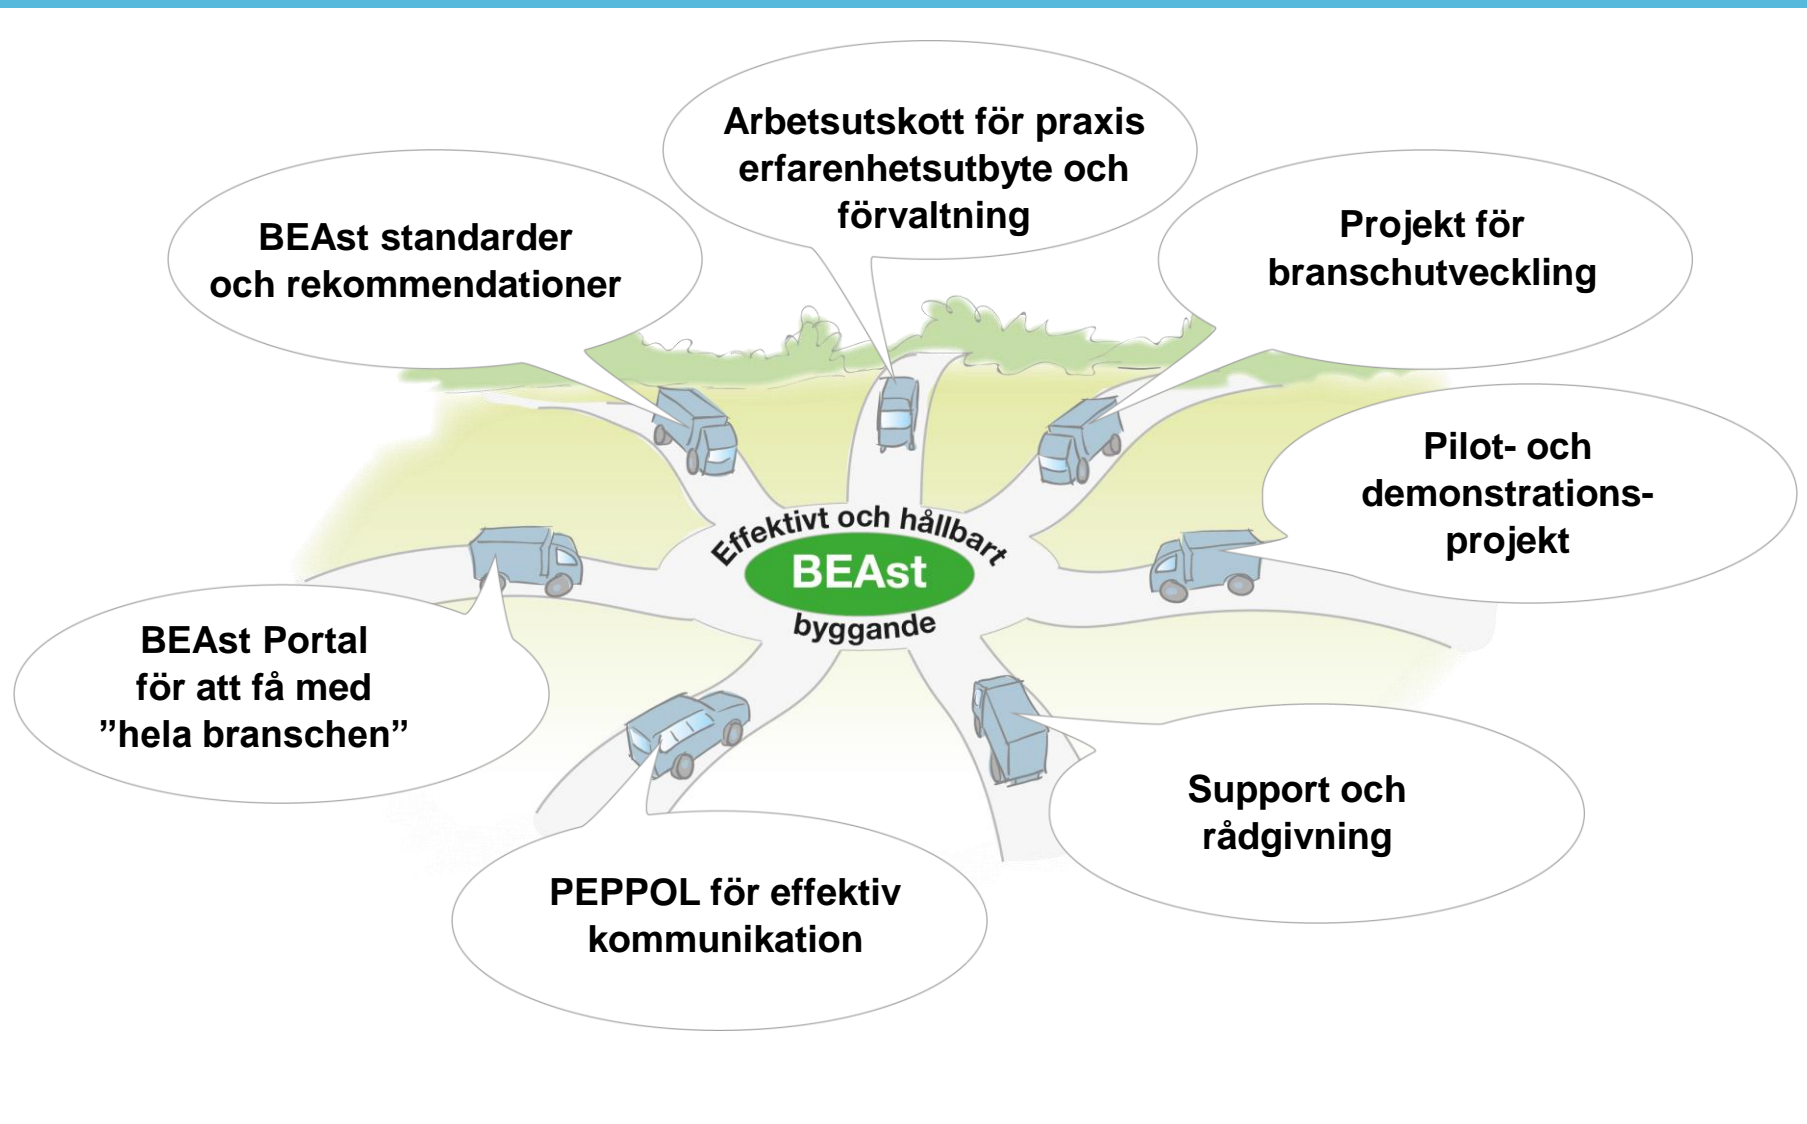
Arbetsutskott för praxis erfarenhetsutbyte och förvaltning

BEAst standarder och rekommendationer

Projekt för branschutveckling

Pilot- och demonstrations-projekt

Effektivt och hållbart

BEAst

byggande

BEAst Portal för att få med ”hela branschen”

Support och rådgivning

PEPPOL för effektiv kommunikation